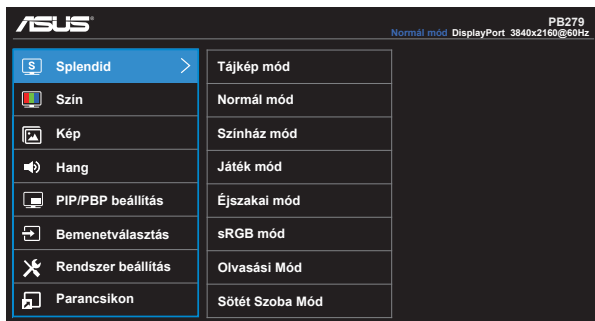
ASUS

PB279
Normál mód DisplayPort 3840x2160@60Hz

Splendid
Szín
Kép
Hang
PIP/PBP beállítás
Bemenetválasztás
Rendszer beállítás
Parancsikon

Tájkép mód
Normál mód
Színház mód
Játék mód
Éjszakai mód
sRGB mód
Olvasási Mód
Sötét Szoba Mód